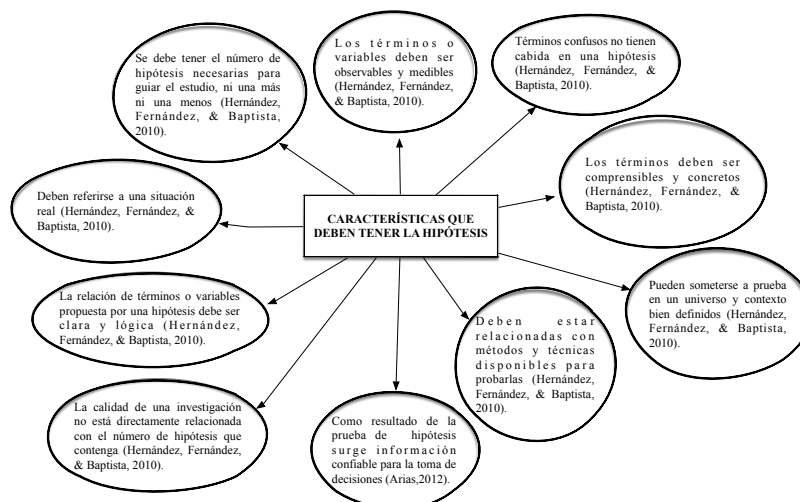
CARACTERÍSTICAS QUE DEBEN TENER LA HIPÓTESIS

Se debe tener el número de hipótesis necesarias para guiar el estudio, ni una más ni una menos (Hernández, Fernández, & Baptista, 2010).

Los términos o variables deben ser observables y medibles (Hernández, Fernández, & Baptista, 2010).

Términos confusos no tienen cabida en una hipótesis (Hernández, Fernández, & Baptista, 2010).

Los términos deben ser comprensibles y concretos (Hernández, Fernández, & Baptista, 2010).

Pueden someterse a prueba en un universo y contexto bien definidos (Hernández, Fernández, & Baptista, 2010).

Deben estar relacionadas con métodos y técnicas disponibles para probarlas (Hernández, Fernández, & Baptista, 2010).

Como resultado de la prueba de hipótesis surge información confiable para la toma de decisiones (Arias,2012).

La calidad de una investigación no está directamente relacionada con el número de hipótesis que contenga (Hernández, Fernández, & Baptista, 2010).

La relación de términos o variables propuesta por una hipótesis debe ser clara y lógica (Hernández, Fernández, & Baptista, 2010).

Deben referirse a una situación real (Hernández, Fernández, & Baptista, 2010).